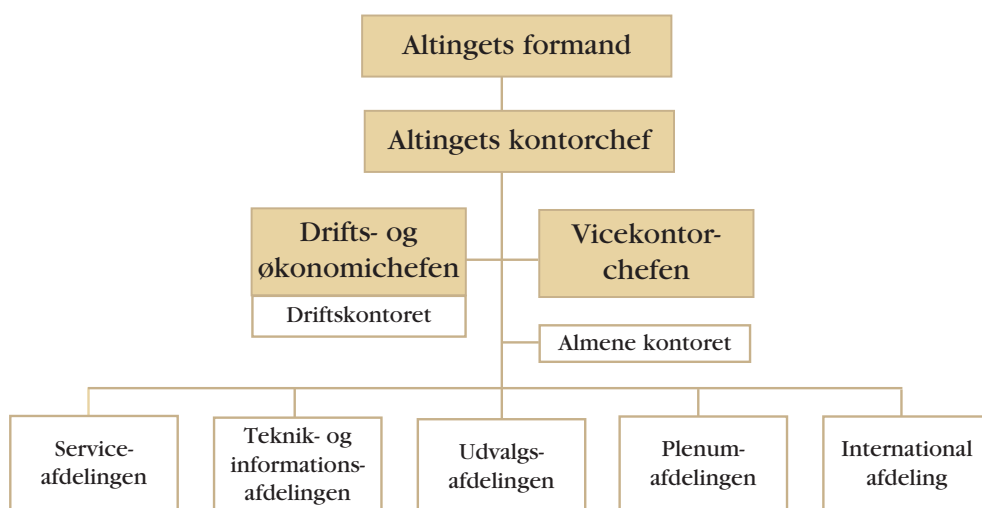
Altingets formand

Altingets kontorchef

Drifts- og økonomichefen

Driftskontoret

Vicekontorchefen

Almene kontoret

Serviceafdelingen

Teknik- og informationsafdelingen

Udvalgsafdelingen

Plenumafdelingen

International afdeling